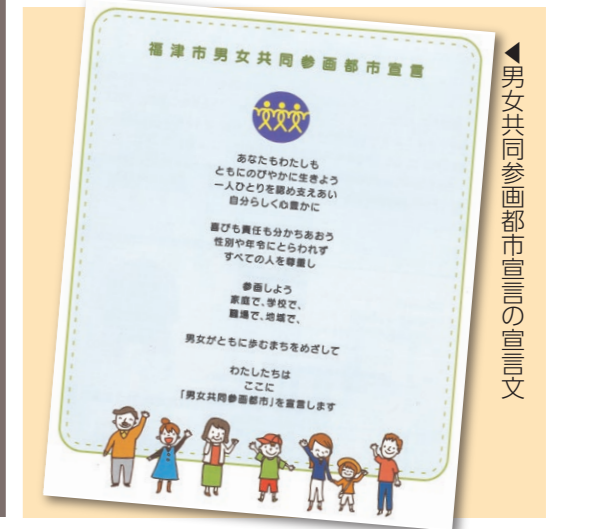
福津市男女共同参画都市宣言

あなたもわたしも
ともにのびやかに生きよう
一人ひとりを認め支えあい
自分らしく心豊かに

喜びも責任も分かちあおう
性別や年令にとらわれず
すべての人を尊重し

参画しよう
家庭で、学校で、
職場で、地域で、

男女がともに歩むまちをめざして

わたしたちは
ここに
「男女共同参画都市」を宣言します

◀男女共同参画都市宣言の宣言文